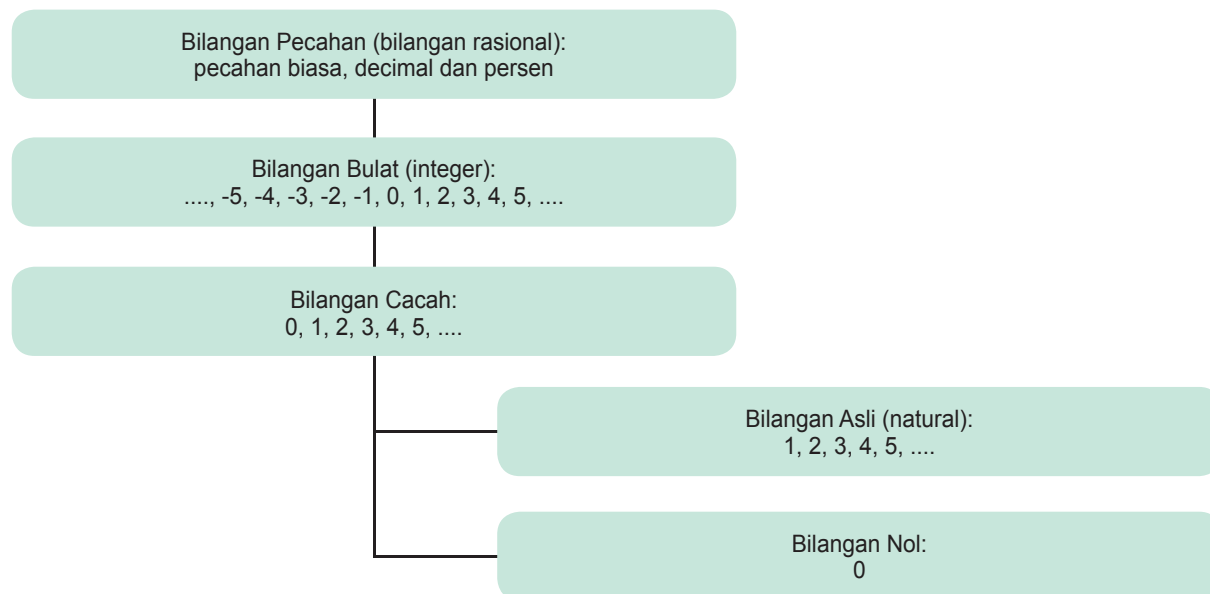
Bilangan Pecahan (bilangan rasional):
pecahan biasa, decimal dan persen

Bilangan Bulat (integer):
...., -5, -4, -3, -2, -1, 0, 1, 2, 3, 4, 5, ....

Bilangan Cacah:
0, 1, 2, 3, 4, 5, ....

Bilangan Asli (natural):
1, 2, 3, 4, 5, ....

Bilangan Nol:
0